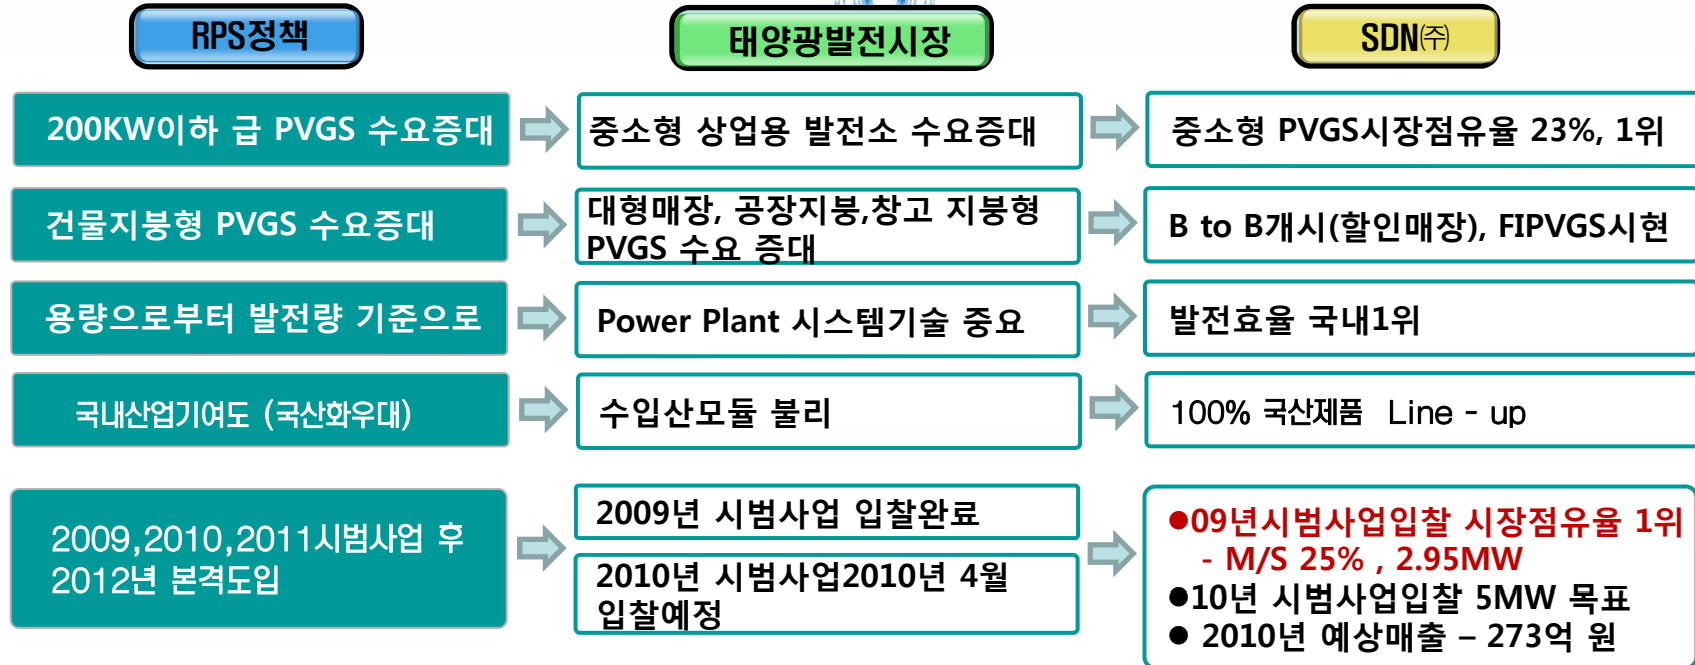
RPS정책

태양광발전시장

SDN㈜

200KW이하 급 PVGS 수요증대

중소형 상업용 발전소 수요증대

중소형 PVGS시장점유율 23%, 1위

건물지붕형 PVGS 수요증대

대형매장, 공장지붕,창고 지붕형 PVGS 수요 증대

B to B개시(할인매장), FIPVGS시현

용량으로부터 발전량 기준으로

Power Plant 시스템기술 중요

발전효율 국내1위

국내산업기여도 (국산화우대)

수입산모듈 불리

100% 국산제품 Line - up

2009,2010,2011시범사업 후 2012년 본격도입

2009년 시범사업 입찰완료

2010년 시범사업2010년 4월 입찰예정

●09년시범사업입찰 시장점유율 1위 - M/S 25% , 2.95MW
●10년 시범사업입찰 5MW 목표
● 2010년 예상매출 – 273억 원